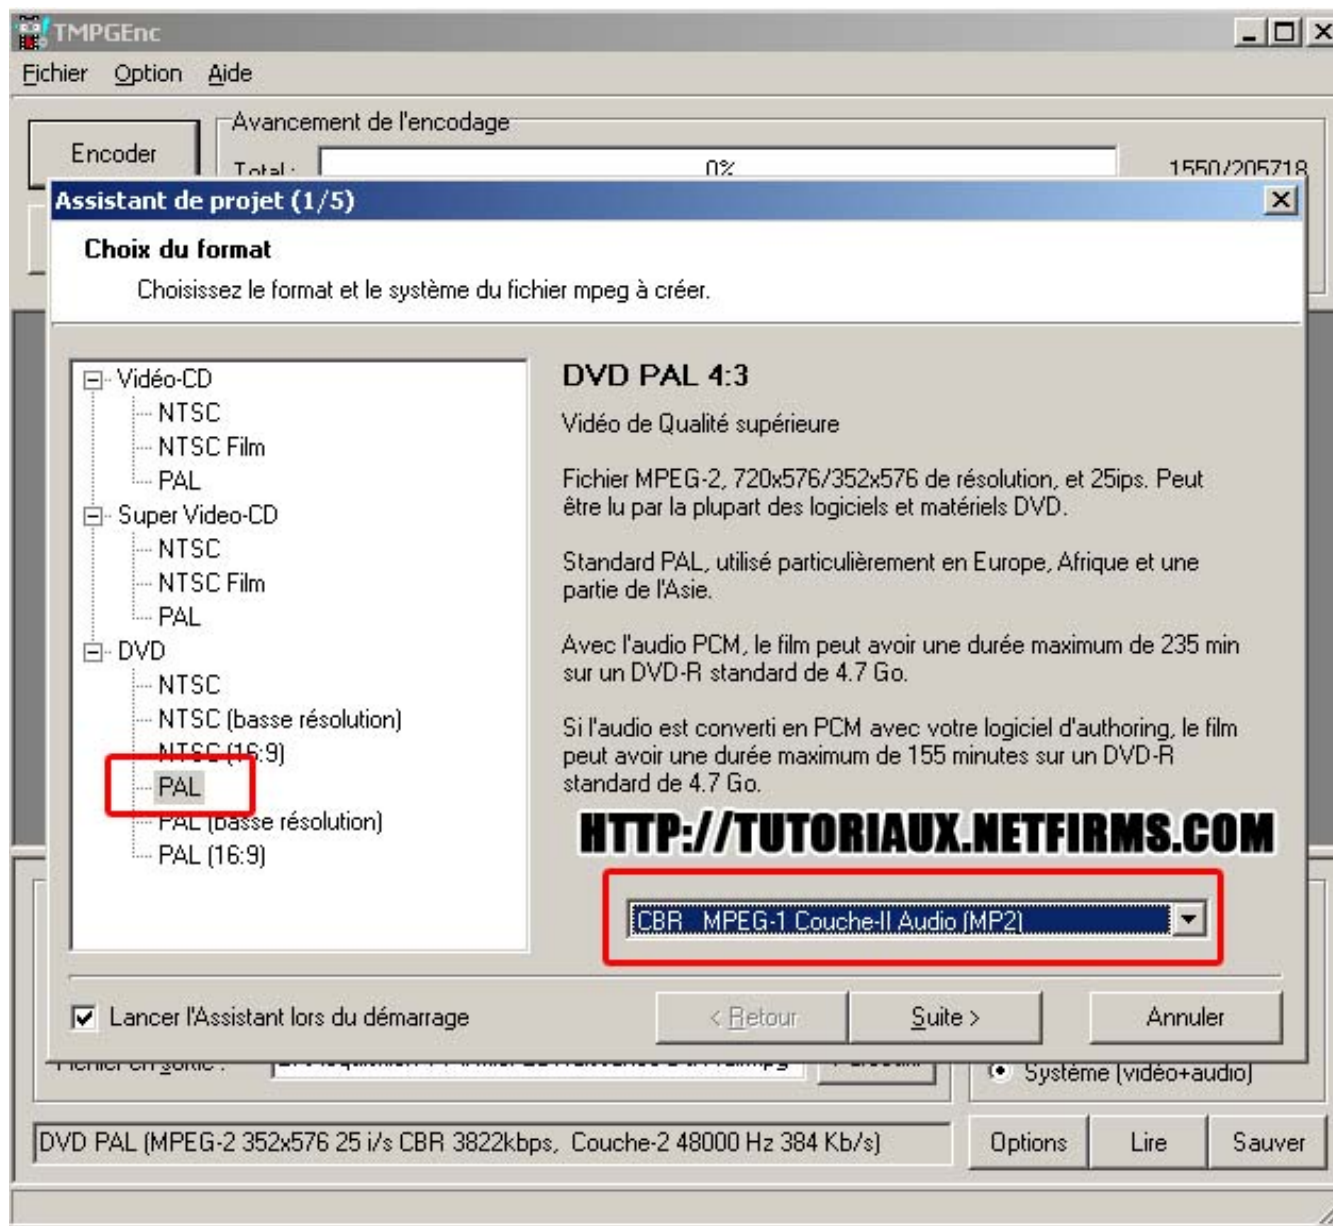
TMPGEnc
Fichier Option Aide
Encoder
Avancement de l'encodage
Total : 0% 1550/205718
Assistant de projet (1/5)
Choix du format
Choisissez le format et le système du fichier mpeg à créer.
Vidéo-CD
NTSC
NTSC Film
PAL
Super Video-CD
NTSC
NTSC Film
PAL
DVD
NTSC
NTSC (basse résolution)
NTSC (16:9)
PAL
PAL (basse résolution)
PAL (16:9)
DVD PAL 4:3
Vidéo de Qualité supérieure

Fichier MPEG-2, 720x576/352x576 de résolution, et 25ips. Peut être lu par la plupart des logiciels et matériels DVD.

Standard PAL, utilisé particulièrement en Europe, Afrique et une partie de l'Asie.

Avec l'audio PCM, le film peut avoir une durée maximum de 235 min sur un DVD-R standard de 4.7 Go.

Si l'audio est converti en PCM avec votre logiciel d'authoring, le film peut avoir une durée maximum de 155 minutes sur un DVD-R standard de 4.7 Go.
HTTP://TUTORIAUX.NETFIRMS.COM
CBR MPEG-1 Couche-II Audio (MP2)
Lancer l'Assistant lors du démarrage
< Retour
Suite >
Annuler
Fichier en sortie : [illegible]
Système (vidéo+audio)
DVD PAL (MPEG-2 352x576 25 i/s CBR 3822kbps, Couche-2 48000 Hz 384 Kb/s)
Options
Lire
Sauver